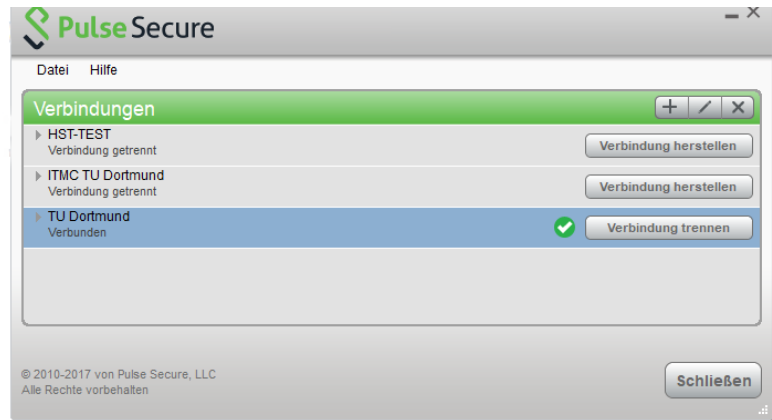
Pulse Secure

Datei Hilfe

Verbindungen

+ / ×

HST-TEST
Verbindung getrennt
Verbindung herstellen

ITMC TU Dortmund
Verbindung getrennt
Verbindung herstellen

TU Dortmund
Verbunden
Verbindung trennen

© 2010-2017 von Pulse Secure, LLC
Alle Rechte vorbehalten

Schließen